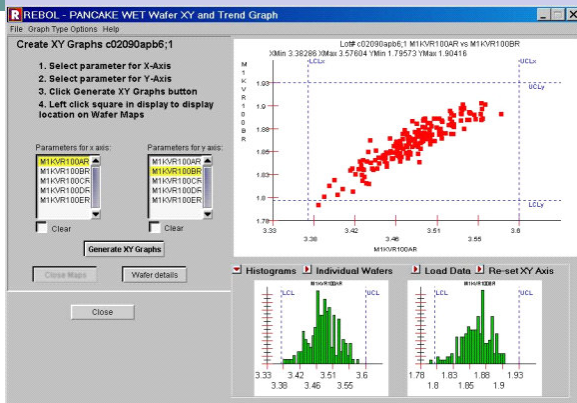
R REBOL - PANCAKE WET Wafer XY and Trend Graph

File Graph Type Options Help

Create XY Graphs c02090apb6;1

1. Select parameter for X-Axis
2. Select parameter for Y-Axis
3. Click Generate XY Graphs button
4. Left click square in display to display location on Wafer Maps

Parameters for x axis:
M1KVR100AR
M1KVR100BR
M1KVR100CR
M1KVR100DR
M1KVR100ER

Clear

Parameters for y axis:
M1KVR100AR
M1KVR100BR
M1KVR100CR
M1KVR100DR
M1KVR100ER

Clear

Generate XY Graphs

Close Maps

Wafer details

Close

Lot# c02090apb6;1 M1KVR100AR vs M1KVR100BR
XMin 3.38286 XMax 3.57604 YMin 1.79573 YMax 1.90416

M1KVR100BR

LCLx
UCLx
UCLy
LCLy

1.93
1.9
1.88
1.85
1.83
1.8
1.78

3.33
3.38
3.42
3.46
3.51
3.55
3.6

M1KVR100AR

Histograms
Individual Wafers
Load Data
Re-set XY Axis

M1KVR100AR
LCL
UCL
3.33
3.38
3.42
3.46
3.51
3.55
3.6

M1KVR100BR
LCL
UCL
1.78
1.8
1.83
1.85
1.88
1.9
1.93